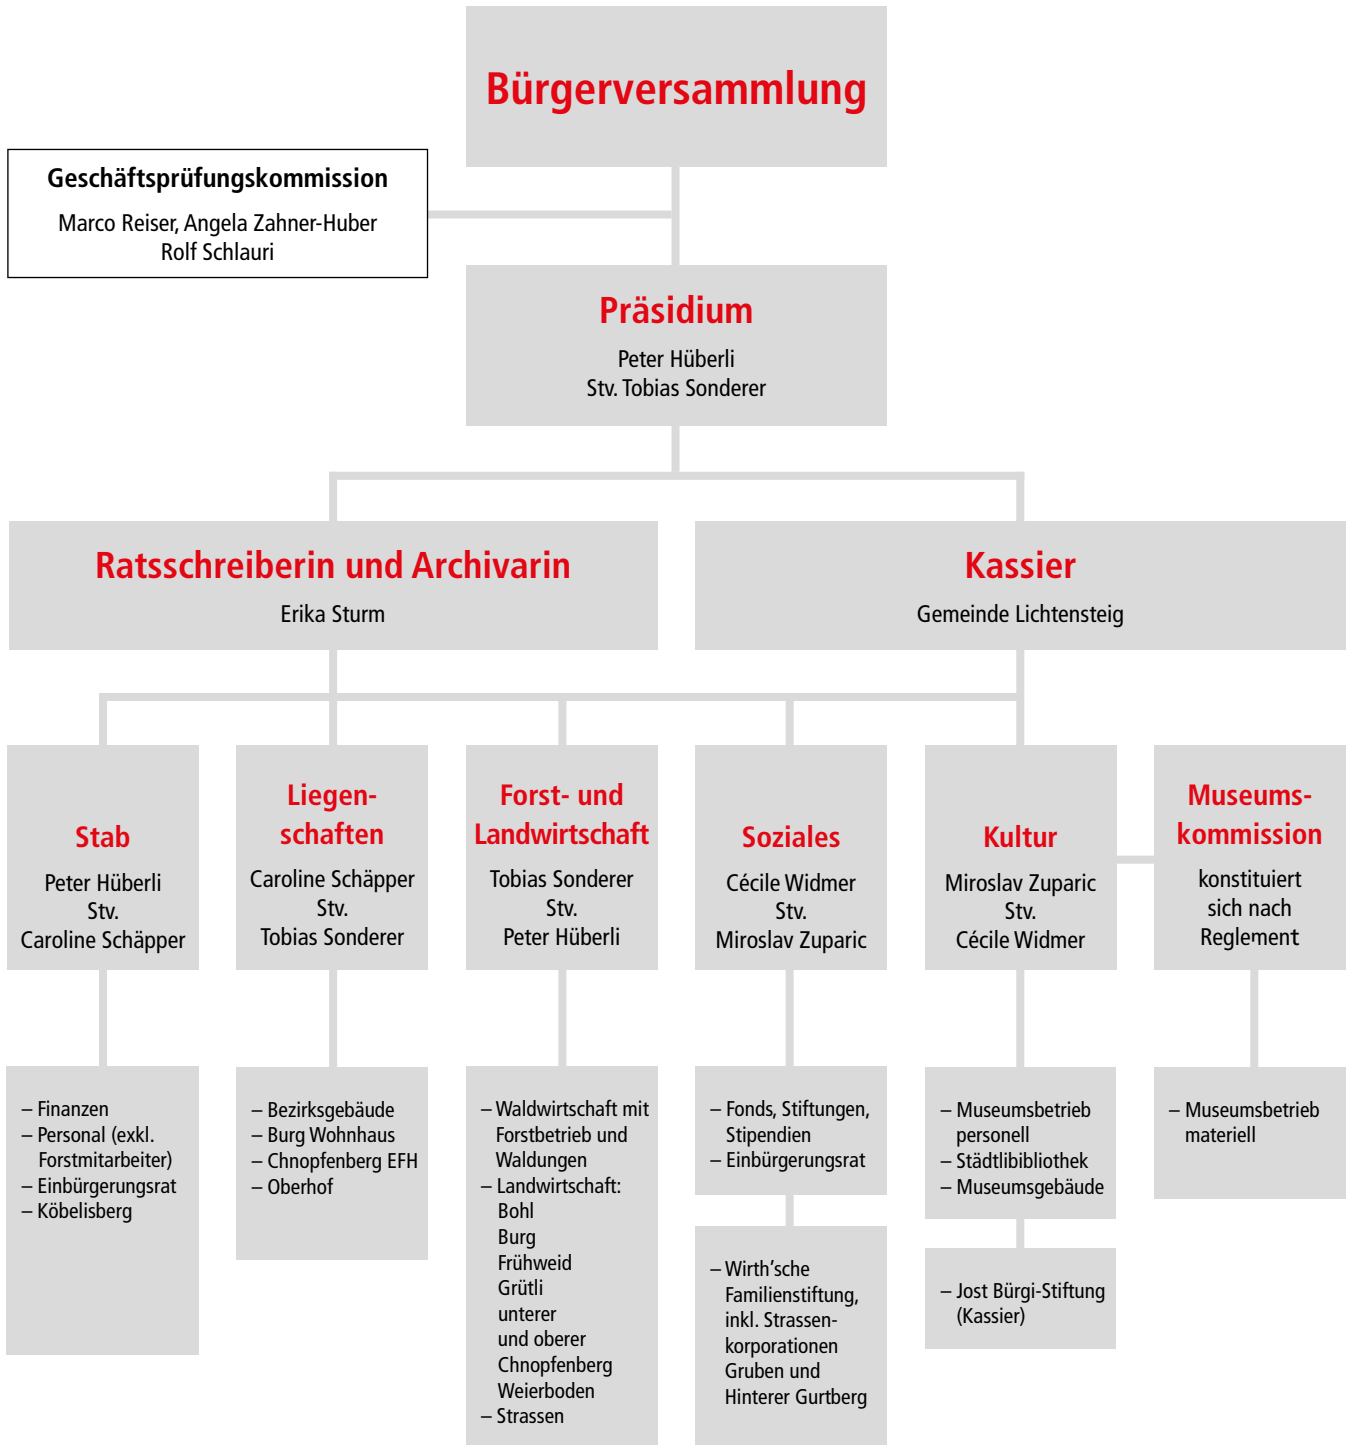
Bürgerversammlung

Geschäftsprüfungskommission
Marco Reiser, Angela Zahner-Huber
Rolf Schlauri

Präsidium
Peter Hüberli
Stv. Tobias Sonderer

Ratsschreiberin und Archivarin
Erika Sturm

Kassier
Gemeinde Lichtensteig

Stab
Peter Hüberli
Stv.
Caroline Schäpper

Liegenschaften
Caroline Schäpper
Stv.
Tobias Sonderer

Forst- und Landwirtschaft
Tobias Sonderer
Stv.
Peter Hüberli

Soziales
Cécile Widmer
Stv.
Miroslav Zuparic

Kultur
Miroslav Zuparic
Stv.
Cécile Widmer

Museumskommission
konstituiert sich nach Reglement

– Finanzen
– Personal (exkl. Forstmitarbeiter)
– Einbürgerungsrat
– Köbelisberg

– Bezirksgebäude
– Burg Wohnhaus
– Chnopfenberg EFH
– Oberhof

– Waldwirtschaft mit Forstbetrieb und Waldungen
– Landwirtschaft: Bohl Burg Frühweid Grütli unterer und oberer Chnopfenberg Weierboden
– Strassen

– Fonds, Stiftungen, Stipendien
– Einbürgerungsrat

– Wirth'sche Familienstiftung, inkl. Strassenkorporationen Gruben und Hinterer Gurtberg

– Museumsbetrieb personell
– Städtlibibliothek
– Museumsgebäude

– Jost Bürgi-Stiftung (Kassier)

– Museumsbetrieb materiell